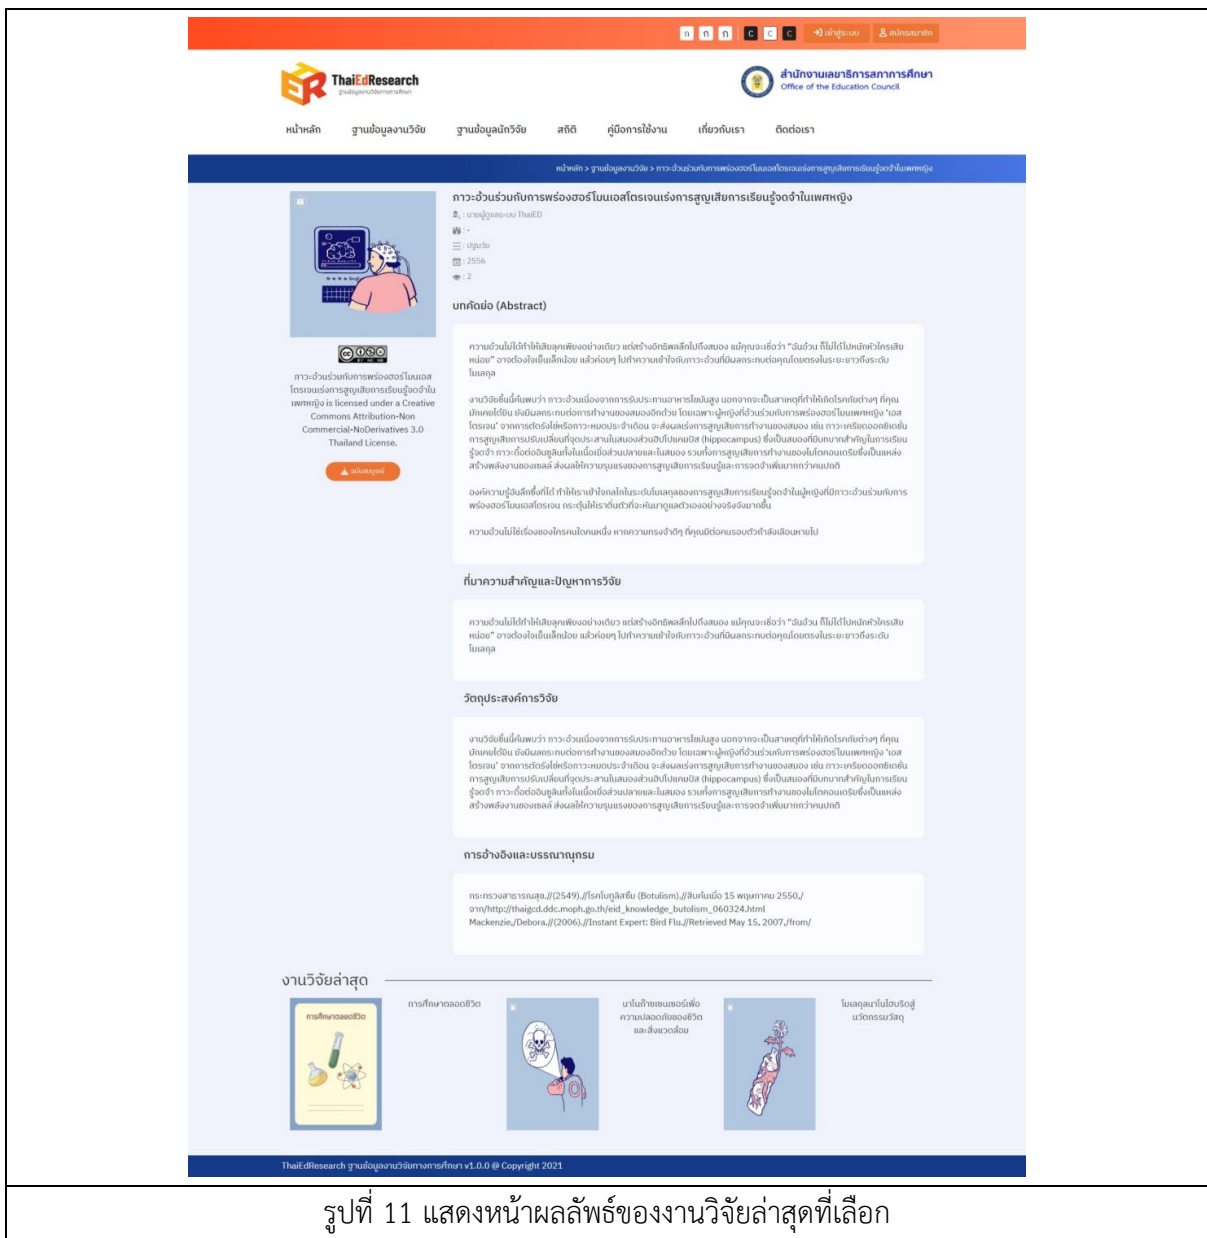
ก ก ก C C C เข้าสู่ระบบ สมัครสมาชิก

ThaiEdResearch

สำนักงานเลขาธิการสภาการศึกษา
Office of the Education Council

หน้าหลัก ฐานข้อมูลงานวิจัย ฐานข้อมูลนักวิจัย สถิติ คู่มือการใช้งาน เกี่ยวกับเรา ติดต่อเรา

หน้าหลัก > ฐานข้อมูลงานวิจัย > ภาวะอ้วนร่วมกับการพร่องฮอร์โมนเอสโตรเจนเร่งการสูญเสียการเรียนรู้จดจำในเพศหญิง

ภาวะอ้วนร่วมกับการพร่องฮอร์โมนเอสโตรเจนเร่งการสูญเสียการเรียนรู้จดจำในเพศหญิง

: ผู้ดูแลระบบ ThaiED
: -
: ปฐมวัย
: 2556
: 2

บทคัดย่อ (Abstract)

ความอ้วนไม่ได้ทำให้เสียบุคลิกเพียงอย่างเดียว แต่สร้างอิทธิพลลึกไปถึงสมอง แม้คุณจะเชื่อว่า "ฉันอ้วน ก็ไม่ได้ไปหนักหัวใครเสียหน่อย" อาจต้องใจเย็นเล็กน้อย แล้วค่อยๆ ไปทำความเข้าใจกับภาวะอ้วนที่มีผลกระทบต่อคุณโดยตรงในระยะยาวถึงระดับโมเลกุล

งานวิจัยชิ้นนี้ค้นพบว่า ภาวะอ้วนเนื่องจากการรับประทานอาหารไขมันสูง นอกจากจะเป็นสาเหตุที่ทำให้เกิดโรคภัยต่างๆ ที่คุณมักเคยได้ยิน ยังมีผลกระทบต่อการทำงานของสมองอีกด้วย โดยเฉพาะผู้หญิงที่อ้วนร่วมกับการพร่องฮอร์โมนเพศหญิง 'เอสโตรเจน' จากการตัดรังไข่หรือภาวะหมดประจำเดือน จะส่งผลเร่งการสูญเสียการทำงานของสมอง เช่น ภาวะเครียดออกซิเดชั่น การสูญเสียการปรับเปลี่ยนที่จุดประสานในสมองส่วนฮิปโปแคมปัส (hippocampus) ซึ่งเป็นสมองที่มีบทบาทสำคัญในการเรียนรู้จดจำ ภาวะดื้อต่ออินซูลินทั้งในเนื้อเยื่อส่วนปลายและในสมอง รวมทั้งการสูญเสียการทำงานของไมโตคอนเดรียซึ่งเป็นแหล่งสร้างพลังงานของเซลล์ ส่งผลให้ความรุนแรงของการสูญเสียการเรียนรู้และการจดจำเพิ่มมากกว่าคนปกติ

องค์ความรู้อันลึกซึ้งที่ได้ ทำให้เราเข้าใจกลไกในระดับโมเลกุลของการสูญเสียการเรียนรู้จดจำในผู้หญิงที่มีภาวะอ้วนร่วมกับการพร่องฮอร์โมนเอสโตรเจน กระตุ้นให้เราตื่นตัวที่จะหันมาดูแลตัวเองอย่างจริงจังมากขึ้น

ความอ้วนไม่ใช่เรื่องของใครคนใดคนหนึ่ง หากความทรงจำดีๆ ที่คุณมีต่อคนรอบตัวกำลังเลือนหายไป

ภาวะอ้วนร่วมกับการพร่องฮอร์โมนเอสโตรเจนเร่งการสูญเสียการเรียนรู้จดจำในเพศหญิง is licensed under a Creative Commons Attribution-Non Commercial-NoDerivatives 3.0 Thailand License.

ฉบับสมบูรณ์

ที่มาความสำคัญและปัญหาการวิจัย

ความอ้วนไม่ได้ทำให้เสียบุคลิกเพียงอย่างเดียว แต่สร้างอิทธิพลลึกไปถึงสมอง แม้คุณจะเชื่อว่า "ฉันอ้วน ก็ไม่ได้ไปหนักหัวใครเสียหน่อย" อาจต้องใจเย็นเล็กน้อย แล้วค่อยๆ ไปทำความเข้าใจกับภาวะอ้วนที่มีผลกระทบต่อคุณโดยตรงในระยะยาวถึงระดับโมเลกุล

วัตถุประสงค์การวิจัย

งานวิจัยชิ้นนี้ค้นพบว่า ภาวะอ้วนเนื่องจากการรับประทานอาหารไขมันสูง นอกจากจะเป็นสาเหตุที่ทำให้เกิดโรคภัยต่างๆ ที่คุณมักเคยได้ยิน ยังมีผลกระทบต่อการทำงานของสมองอีกด้วย โดยเฉพาะผู้หญิงที่อ้วนร่วมกับการพร่องฮอร์โมนเพศหญิง 'เอสโตรเจน' จากการตัดรังไข่หรือภาวะหมดประจำเดือน จะส่งผลเร่งการสูญเสียการทำงานของสมอง เช่น ภาวะเครียดออกซิเดชั่น การสูญเสียการปรับเปลี่ยนที่จุดประสานในสมองส่วนฮิปโปแคมปัส (hippocampus) ซึ่งเป็นสมองที่มีบทบาทสำคัญในการเรียนรู้จดจำ ภาวะดื้อต่ออินซูลินทั้งในเนื้อเยื่อส่วนปลายและในสมอง รวมทั้งการสูญเสียการทำงานของไมโตคอนเดรียซึ่งเป็นแหล่งสร้างพลังงานของเซลล์ ส่งผลให้ความรุนแรงของการสูญเสียการเรียนรู้และการจดจำเพิ่มมากกว่าคนปกติ

การอ้างอิงและบรรณานุกรม

กระทรวงสาธารณสุข.//(2549).//โรคโบทูลิสซึม (Botulism).//สืบค้นเมื่อ 15 พฤษภาคม 2550./จาก/http://thaigcd.ddc.moph.go.th/eid_knowledge_butolism_060324.html
Mackenzie,/Debora.//(2006).//Instant Expert: Bird Flu.//Retrieved May 15, 2007,/from/

งานวิจัยล่าสุด

การศึกษาตลอดชีวิต

การศึกษาตลอดชีวิต

นาโนก๊าซเซนเซอร์เพื่อความปลอดภัยของชีวิตและสิ่งแวดล้อม

โมเลกุลนาโนไฮบริดสู่นวัตกรรมวัสดุ

ThaiEdResearch ฐานข้อมูลงานวิจัยทางการศึกษา v1.0.0 @ Copyright 2021

รูปที่ 11 แสดงหน้าผลลัพธ์ของงานวิจัยล่าสุดที่เลือก